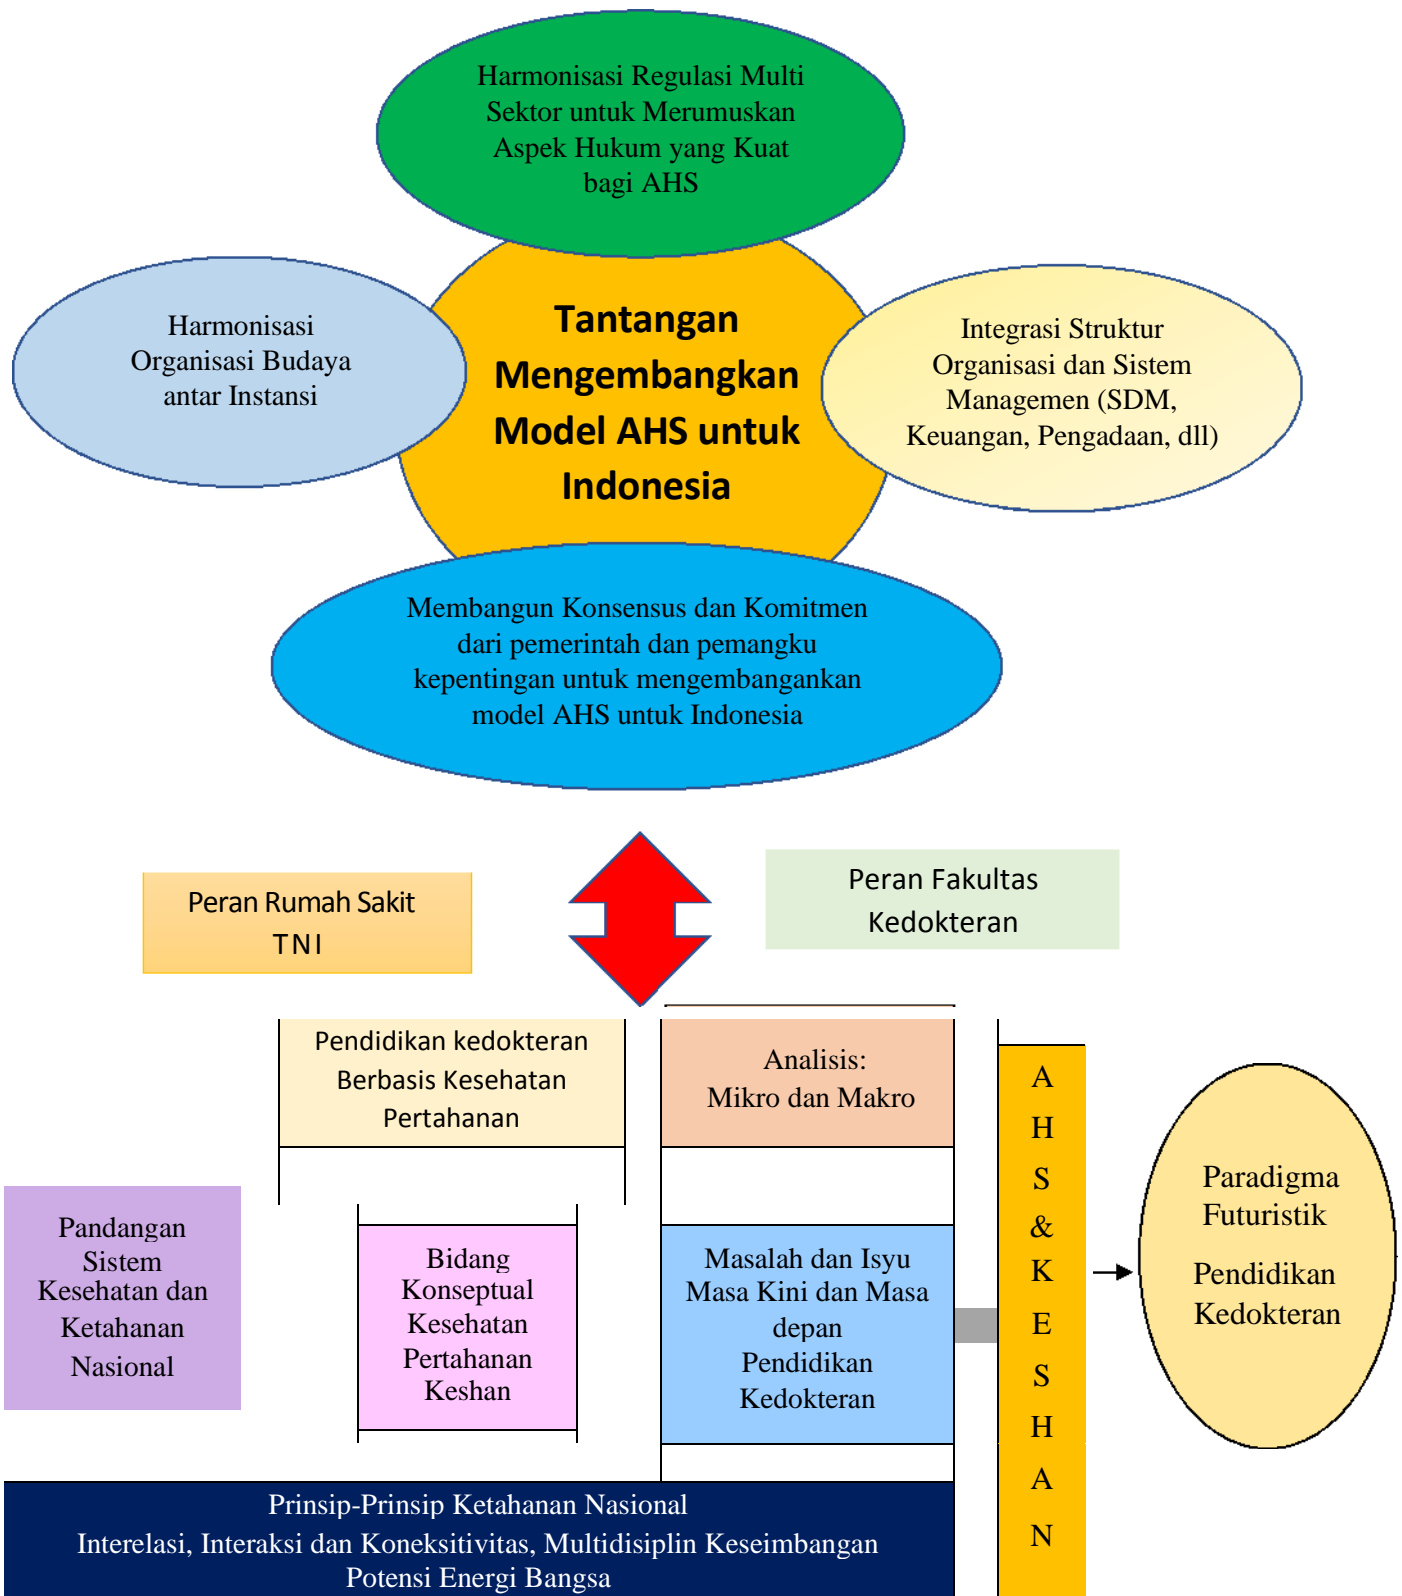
Harmonisasi Regulasi Multi Sektor untuk Merumuskan Aspek Hukum yang Kuat bagi AHS

Harmonisasi Organisasi Budaya antar Instansi

Tantangan Mengembangkan Model AHS untuk Indonesia

Integrasi Struktur Organisasi dan Sistem Managemen (SDM, Keuangan, Pengadaan, dll)

Membangun Konsensus dan Komitmen dari pemerintah dan pemangku kepentingan untuk mengembanganan model AHS untuk Indonesia

Peran Rumah Sakit TNI

Peran Fakultas Kedokteran

Pendidikan kedokteran Berbasis Kesehatan Pertahanan

Analisis: Mikro dan Makro

A H S & K E S H A N

Pandangan Sistem Kesehatan dan Ketahanan Nasional

Bidang Konseptual Kesehatan Pertahanan Keshan

Masalah dan Isyu Masa Kini dan Masa depan Pendidikan Kedokteran

Paradigma Futuristik

Pendidikan Kedokteran

Prinsip-Prinsip Ketahanan Nasional
Interelasi, Interaksi dan Koneksitivitas, Multidisiplin Keseimbangan
Potensi Energi Bangsa